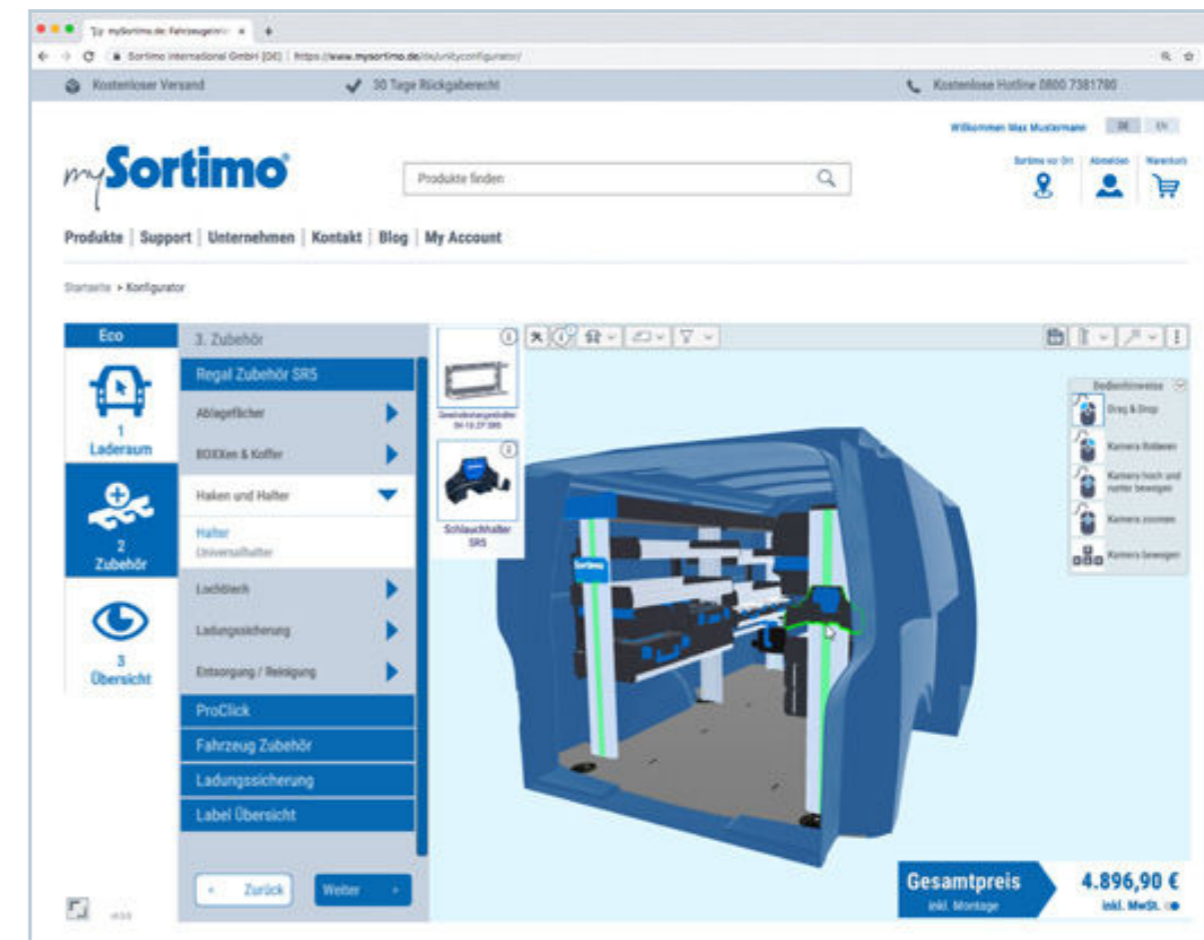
mySortimo.de: Fahrzeugeinr ×

Sortimo International GmbH [DE] | https://www.mysortimo.de/de/unityconfigurator/

Kostenloser Versand
30 Tage Rückgaberecht
Kostenlose Hotline 0800 7381780

Willkommen Max Mustermann DE EN

mySortimo

Produkte finden

Sortimo vor Ort Abmelden Warenkorb

Produkte | Support | Unternehmen | Kontakt | Blog | My Account

Startseite > Konfigurator

Eco

1 Laderaum

2 Zubehör

3 Übersicht

3. Zubehör

Regal Zubehör SR5

Ablageflächer

BOXXen & Koffer

Haken und Halter

Halter
Universalhalter

Lochblech

Ladungssicherung

Entsorgung / Reinigung

ProClick

Fahrzeug Zubehör

Ladungssicherung

Label Übersicht

Zurück

Weiter

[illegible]

Schlauchhalter SR5

Bedienhinweise
Drag & Drop
Kamera Rotieren
Kamera hoch und runter bewegen
Kamera zoomen
Kamera bewegen

Gesamtpreis
inkl. Montage

4.896,90 €
inkl. MwSt.